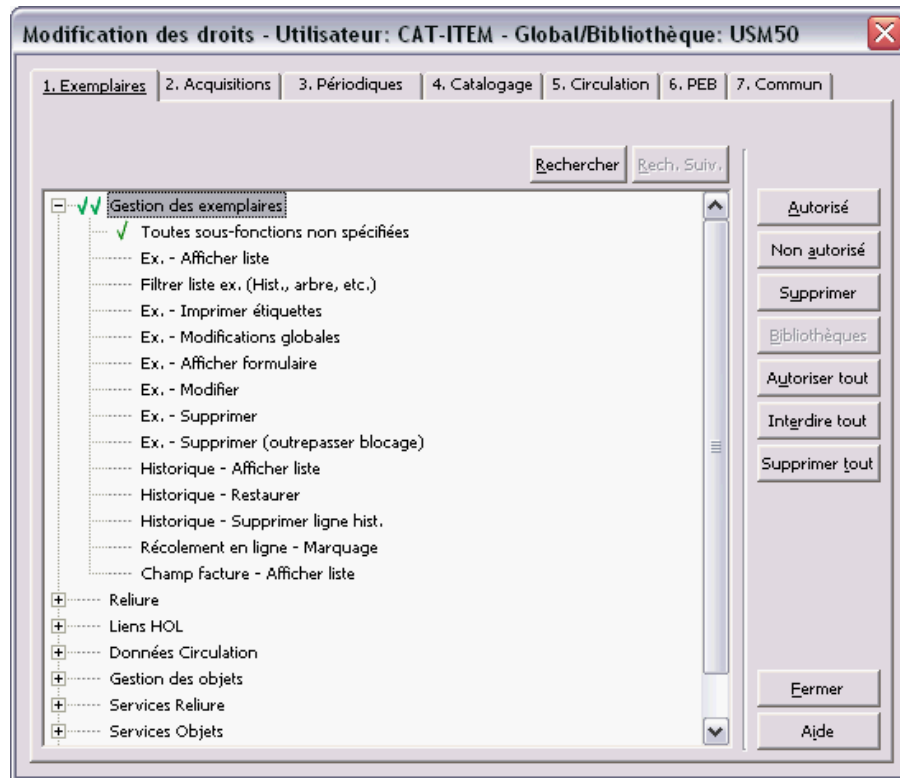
Modification des droits - Utilisateur: CAT-ITEM - Global/Bibliothèque: USM50

1. Exemplaires | 2. Acquisitions | 3. Périodiques | 4. Catalogage | 5. Circulation | 6. PEB | 7. Commun

Rechercher
Rech. Suiv.

√√ Gestion des exemplaires
√ Toutes sous-fonctions non spécifiées
Ex. - Afficher liste
Filtrer liste ex. (Hist., arbre, etc.)
Ex. - Imprimer étiquettes
Ex. - Modifications globales
Ex. - Afficher formulaire
Ex. - Modifier
Ex. - Supprimer
Ex. - Supprimer (outrepasser blocage)
Historique - Afficher liste
Historique - Restaurer
Historique - Supprimer ligne hist.
Récolement en ligne - Marquage
Champ facture - Afficher liste
Reliure
Liens HOL
Données Circulation
Gestion des objets
Services Reliure
Services Objets

Autorisé
Non autorisé
Supprimer
Bibliothèques
Autoriser tout
Interdire tout
Supprimer tout

Fermer
Aide